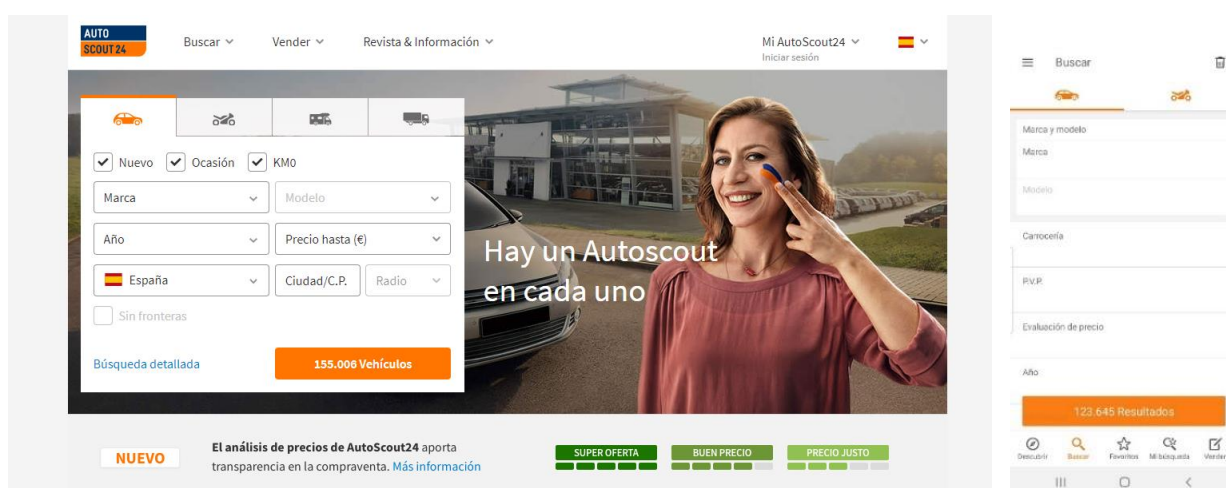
AUTO SCOUT24

Buscar

Vender

Revista & Información

Mi AutoScout24

Iniciar sesión

Nuevo

Ocasión

KM0

Marca

Modelo

Año

Precio hasta (€)

España

Ciudad/C.P.

Radio

Sin fronteras

Búsqueda detallada

155.006 Vehículos

Hay un Autoscout en cada uno

NUEVO

**El análisis de precios de AutoScout24** aporta transparencia en la compraventa. Más información

SUPER OFERTA

BUEN PRECIO

PRECIO JUSTO

Buscar

Marca y modelo

Marca

Modelo

Carrocería

P.V.P.

Evaluación de precio

Año

123.645 Resultados

Descubrir

Buscar

Favoritos

Mi búsqueda

Vender